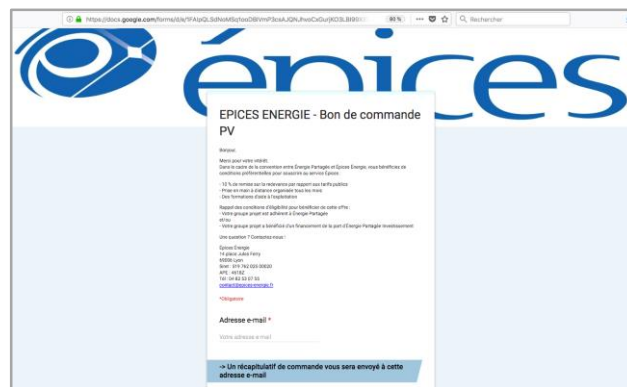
https://docs.google.com/forms/d/e/1FAIpQLSdNoMSq1osOBVmP3csAJQNJhvoCxGurjKO3LBl9Ol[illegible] 90% Rechercher

épices

EPICES ENERGIE - Bon de commande PV

Bonjour,

Merci pour votre intérêt.
Dans le cadre de la convention entre Énergie Partagée et Epices Energie, vous bénéficiez de conditions préférentielles pour souscrire au service Epices :

- 10 % de remise sur la redevance par rapport aux tarifs publics
- Prise en main à distance organisée tous les mois
- Des formations d'aide à l'exploitation

Rappel des conditions d'éligibilité pour bénéficier de cette offre :
- Votre groupe projet est adhérent à Énergie Partagée
et/ou
- Votre groupe projet a bénéficié d'un financement de la part d'Énergie Partagée Investissement

Une question ? Contactez-nous !

Epices Energie
14 place Jules Ferry
69006 Lyon
Siret : 519 762 035 00030
APE : 6619Z
Tél : 04 82 53 07 50
contact@epices-energie.fr

*Obligatoire

Adresse e-mail *

Votre adresse e-mail

-> Un récapitulatif de commande vous sera envoyé à cette adresse e-mail